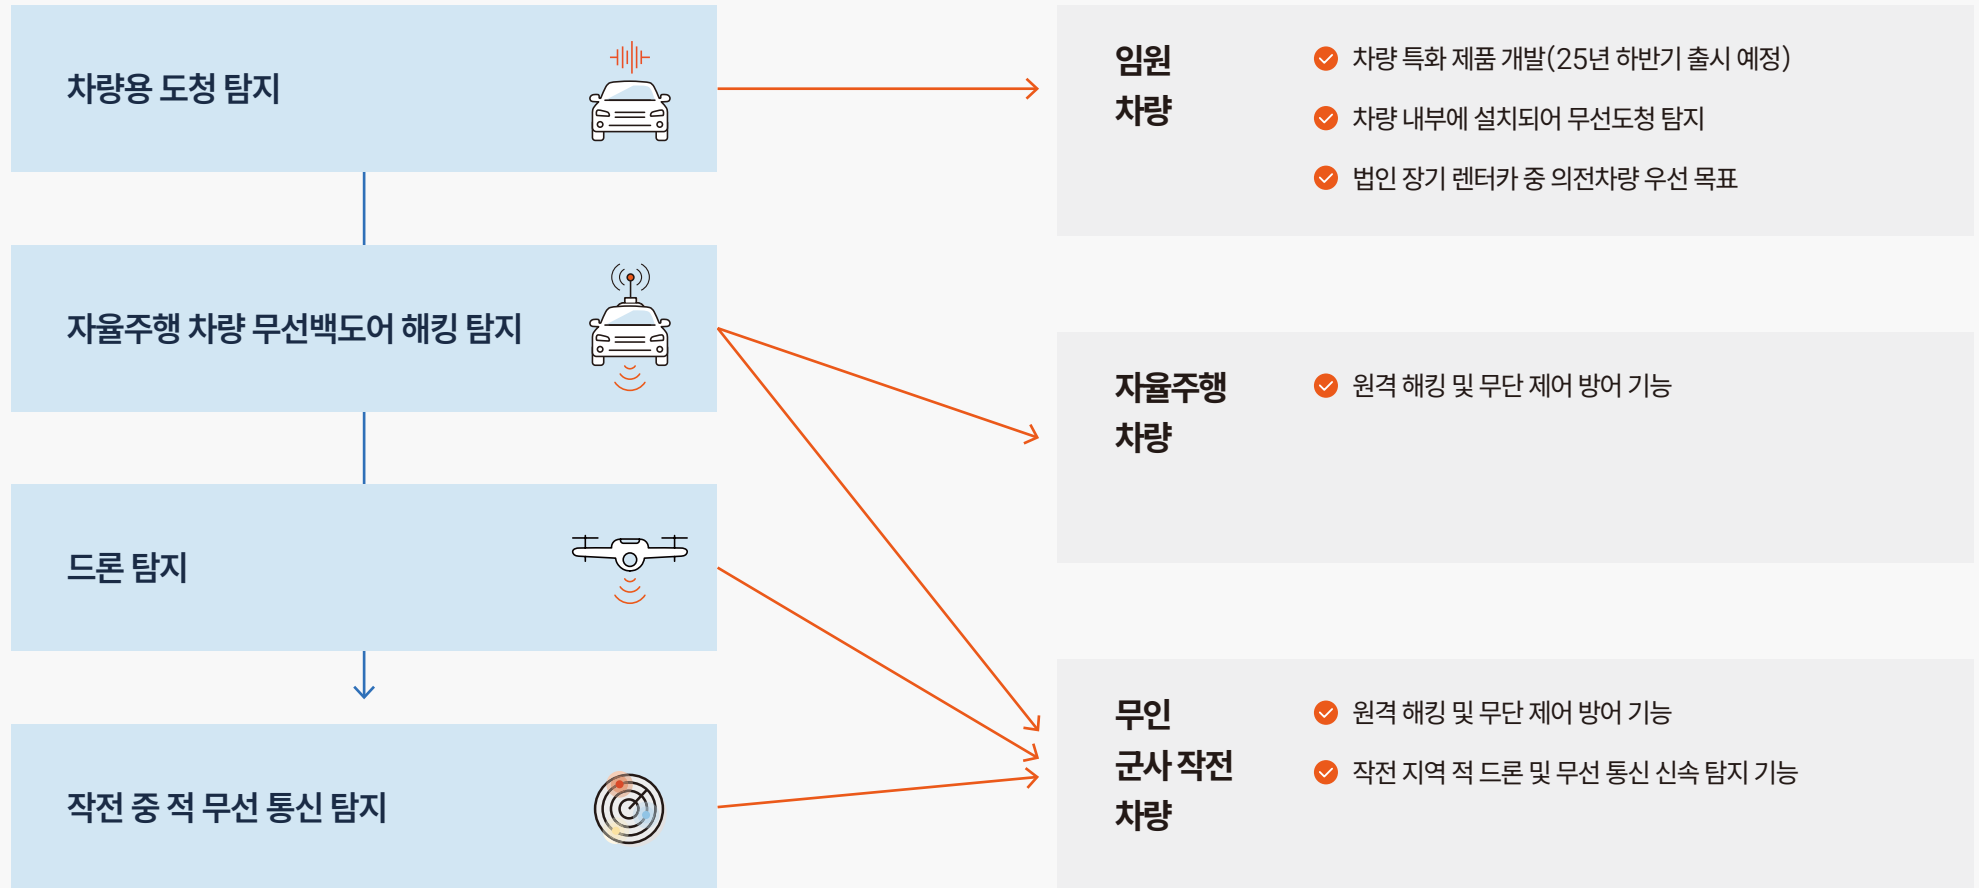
차량용 도청 탐지

자율주행 차량 무선백도어 해킹 탐지

드론 탐지

작전 중 적 무선 통신 탐지

임원
차량

차량 특화 제품 개발(25년 하반기 출시 예정)

차량 내부에 설치되어 무선도청 탐지

법인 장기 렌터카 중 의전차량 우선 목표

자율주행
차량

원격 해킹 및 무단 제어 방어 기능

무인
군사 작전
차량

원격 해킹 및 무단 제어 방어 기능

작전 지역 적 드론 및 무선 통신 신속 탐지 기능